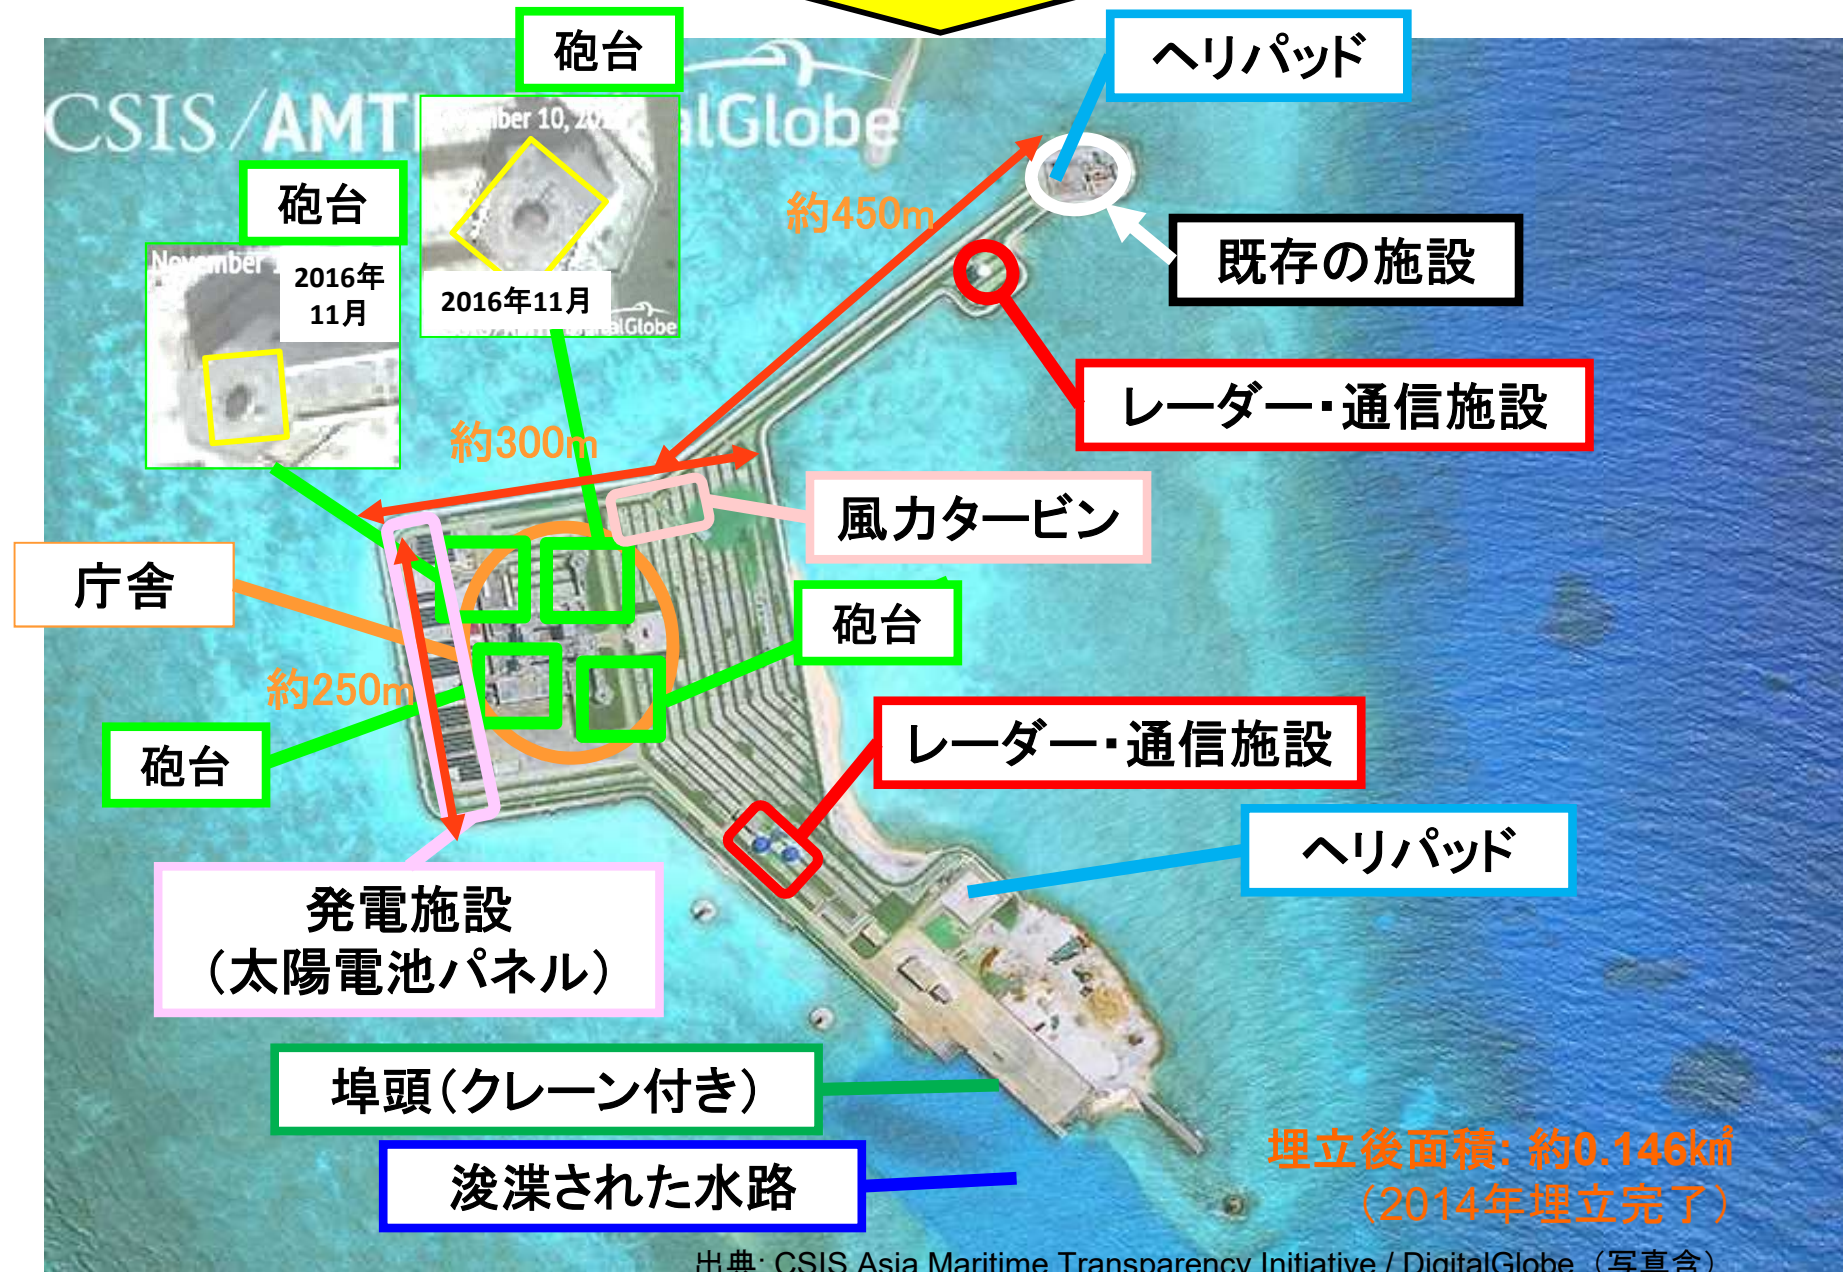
砲台

ヘリパッド

CSIS/AMTI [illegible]ber 10, 20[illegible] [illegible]alGlobe

砲台

November 1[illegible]

2016年11月

2016年11月

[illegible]alGlobe

約450m

既存の施設

レーダー・通信施設

約300m

風力タービン

庁舎

砲台

約250m

砲台

レーダー・通信施設

ヘリパッド

発電施設
(太陽電池パネル)

埠頭(クレーン付き)

浚渫された水路

埋立後面積: 約0.146㎢
(2014年埋立完了)

出典: CSIS Asia Maritime Transparency Initiative / DigitalGlobe (写真含)